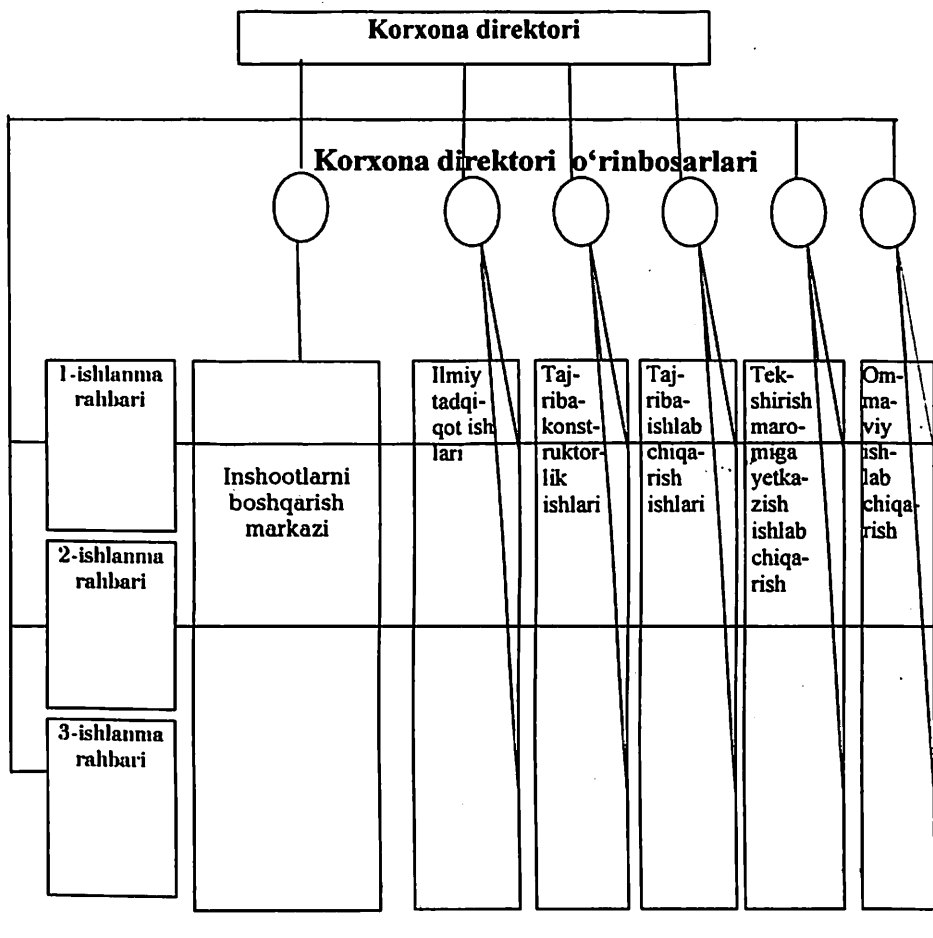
Korxona direktori

Korxona direktori o'rinbosarlari

1-ishlanma rahbari

2-ishlanma rahbari

3-ishlanma rahbari

Inshootlarni boshqarish markazi

Ilmiy tadqiqot ishlari

Tajriba-konstruktorlik ishlari

Tajriba-ishlab chiqarish ishlari

Tekshirish marominga yetkazish ishlab chiqarish

Ommaviy ishlab chiqarish